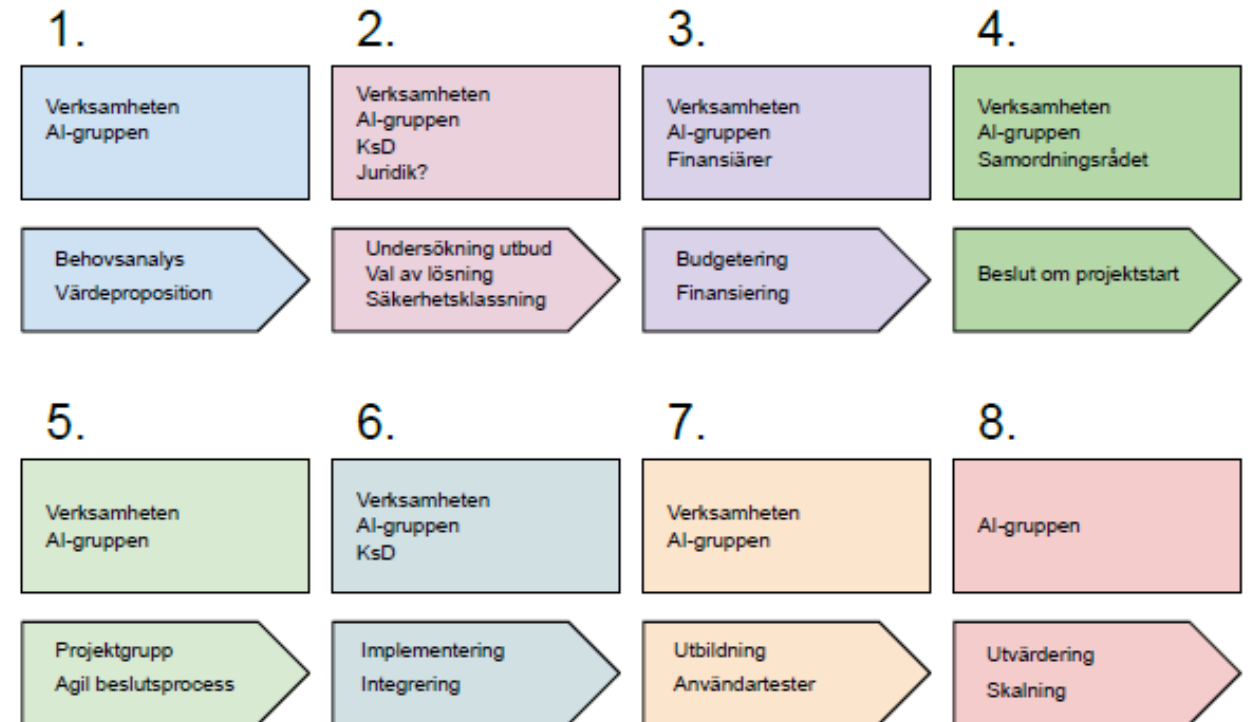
1.

Verksamheten
AI-gruppen

Behovsanalys
Värdeproposition

2.

Verksamheten
AI-gruppen
KsD
Juridik?

Undersökning utbud
Val av lösning
Säkerhetsklassning

3.

Verksamheten
AI-gruppen
Finansiärer

Budgetering
Finansiering

4.

Verksamheten
AI-gruppen
Samordningsrådet

Beslut om projektstart

5.

Verksamheten
AI-gruppen

Projektgrupp
Agil beslutsprocess

6.

Verksamheten
AI-gruppen
KsD

Implementering
Integrering

7.

Verksamheten
AI-gruppen

Utbildning
Användartester

8.

AI-gruppen

Utvärdering
Skalning